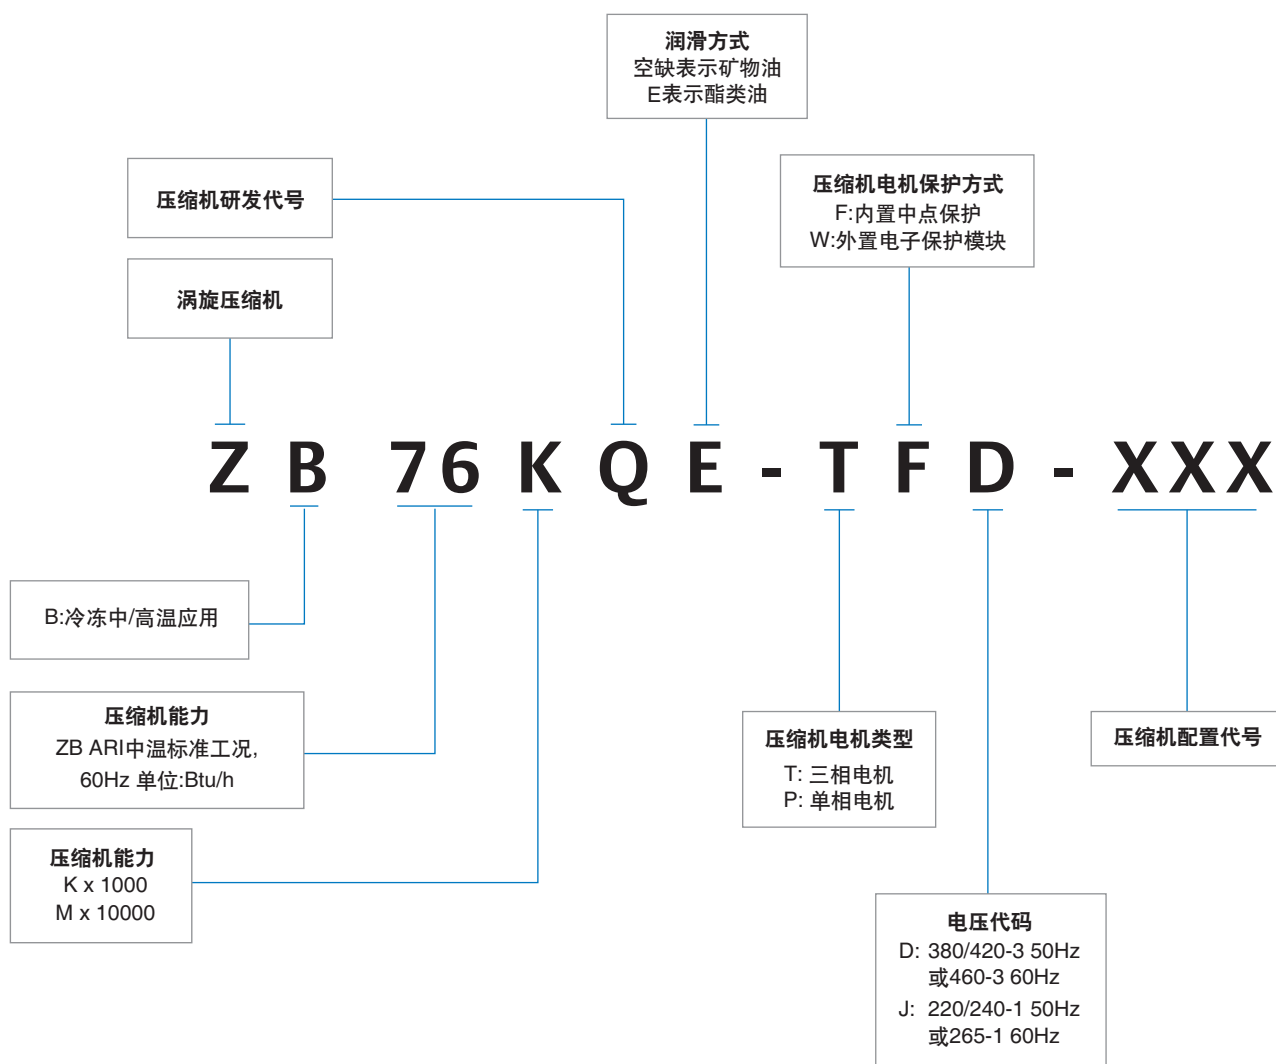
润滑方式
空缺表示矿物油
E表示酯类油

压缩机研发代号

压缩机电机保护方式
F:内置中点保护
W:外置电子保护模块

涡旋压缩机

Z B 76 K Q E - T F D - XXX

B:冷冻中/高温应用

压缩机能力
ZB ARI中温标准工况，
60Hz 单位:Btu/h

压缩机能力
K x 1000
M x 10000

压缩机电机类型
T: 三相电机
P: 单相电机

压缩机配置代号

电压代码
D: 380/420-3 50Hz
或460-3 60Hz
J: 220/240-1 50Hz
或265-1 60Hz